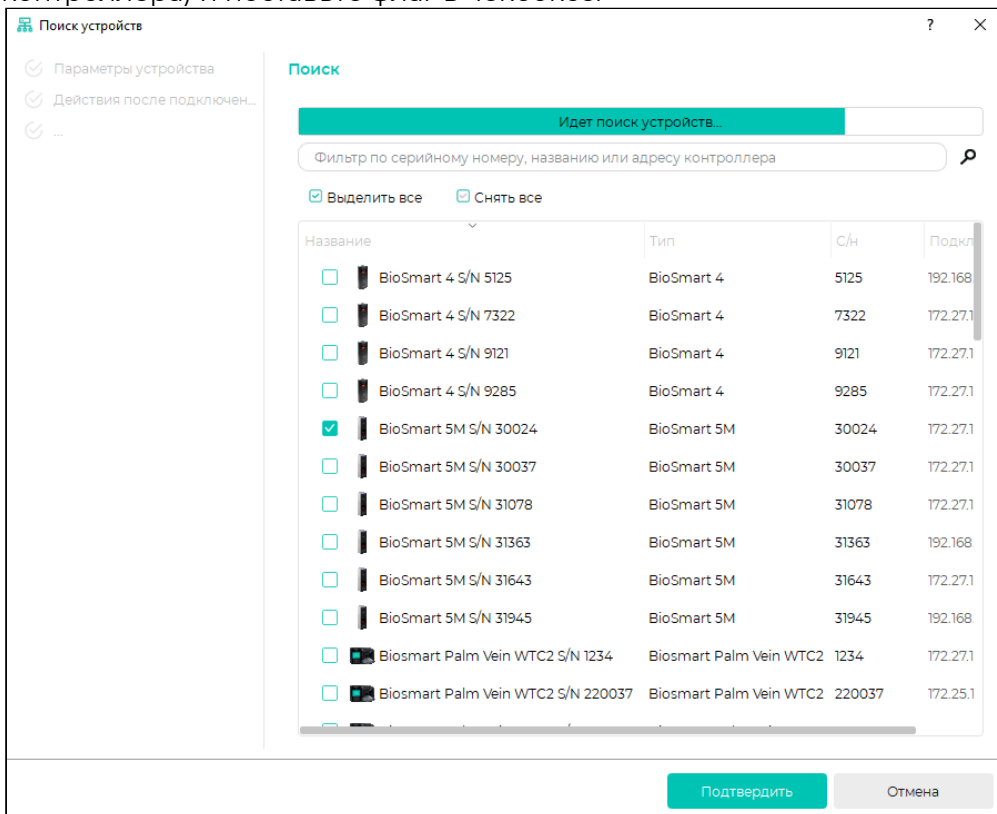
Поиск устройств

?

Параметры устройства
Действия после подключен...
...

Поиск

Идет поиск устройств...

Фильтр по серийному номеру, названию или адресу контроллера

Выделить все
Снять все

| Название | Тип | С/н | Подкл |
|---|---|---|---|
| BioSmart 4 S/N 5125 | BioSmart 4 | 5125 | 192.168 |
| BioSmart 4 S/N 7322 | BioSmart 4 | 7322 | 172.27.1 |
| BioSmart 4 S/N 9121 | BioSmart 4 | 9121 | 172.27.1 |
| BioSmart 4 S/N 9285 | BioSmart 4 | 9285 | 172.27.1 |
| BioSmart 5M S/N 30024 | BioSmart 5M | 30024 | 172.27.1 |
| BioSmart 5M S/N 30037 | BioSmart 5M | 30037 | 172.27.1 |
| BioSmart 5M S/N 31078 | BioSmart 5M | 31078 | 172.27.1 |
| BioSmart 5M S/N 31363 | BioSmart 5M | 31363 | 192.168 |
| BioSmart 5M S/N 31643 | BioSmart 5M | 31643 | 172.27.1 |
| BioSmart 5M S/N 31945 | BioSmart 5M | 31945 | 192.168 |
| Biosmart Palm Vein WTC2 S/N 1234 | Biosmart Palm Vein WTC2 | 1234 | 172.27.1 |
| Biosmart Palm Vein WTC2 S/N 220037 | Biosmart Palm Vein WTC2 | 220037 | 172.25.1 |

Подтвердить
Отмена